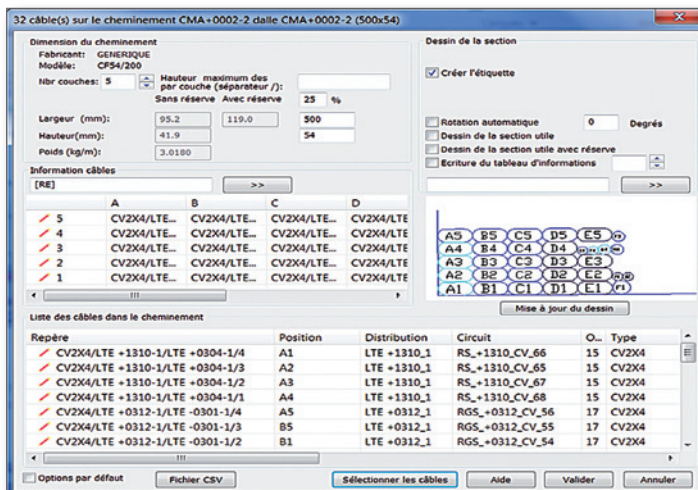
32 câble(s) sur le cheminement CMA+0002-2 dalle CMA+0002-2 (500x54)

Dimension du cheminement
Fabricant: GENERIQUE
Modèle: CF54/200
Nbr couches: 5
Hauteur maximum des par couche (séparateur /):
Sans réserve Avec réserve 25 %
Largeur (mm): 95.2 119.0 500
Hauteur(mm): 41.9 54
Poids (kg/m): 3.0180

Dessin de la section
Créer l'étiquette
Rotation automatique 0 Degrés
Dessin de la section utile
Dessin de la section utile avec réserve
Ecriture du tableau d'informations
>>

Information câbles
[RE]
>>

| | A | B | C | D |
|---|---|---|---|---|
| 5 | CV2X4/LTE... | CV2X4/LTE... | CV2X4/LTE... | CV2X4/LTE |
| 4 | CV2X4/LTE... | CV2X4/LTE... | CV2X4/LTE... | CV2X4/LTE |
| 3 | CV2X4/LTE... | CV2X4/LTE... | CV2X4/LTE... | CV2X4/LTE |
| 2 | CV2X4/LTE... | CV2X4/LTE... | CV2X4/LTE... | CV2X4/LTE |
| 1 | CV2X4/LTE... | CV2X4/LTE... | CV2X4/LTE... | CV2X4/LTE |

A5 B5 C5 D5 E5
A4 B4 C4 D4
A3 B3 C3 D3 E3
A2 B2 C2 D2 E2
A1 B1 C1 D1 E1

Mise à jour du dessin

Liste des câbles dans le cheminement

| Repère | Position | Distribution | Circuit | O... | Type |
|---|---|---|---|---|---|
| CV2X4/LTE +1310-1/LTE +0304-1/4 | A1 | LTE +1310_1 | RS_+1310_CV_66 | 15 | CV2X4 |
| CV2X4/LTE +1310-1/LTE +0304-1/3 | A2 | LTE +1310_1 | RS_+1310_CV_65 | 15 | CV2X4 |
| CV2X4/LTE +1310-1/LTE +0304-1/2 | A3 | LTE +1310_1 | RS_+1310_CV_67 | 15 | CV2X4 |
| CV2X4/LTE +1310-1/LTE +0304-1/1 | A4 | LTE +1310_1 | RS_+1310_CV_68 | 15 | CV2X4 |
| CV2X4/LTE +0312-1/LTE -0301-1/4 | A5 | LTE +0312_1 | RGS_+0312_CV_56 | 17 | CV2X4 |
| CV2X4/LTE +0312-1/LTE -0301-1/3 | B5 | LTE +0312_1 | RGS_+0312_CV_55 | 17 | CV2X4 |
| CV2X4/LTE +0312-1/LTE -0301-1/2 | B1 | LTE +0312_1 | RGS_+0312_CV_54 | 17 | CV2X4 |

Options par défaut
Fichier CSV
Sélectionner les câbles
Aide
Valider
Annuler